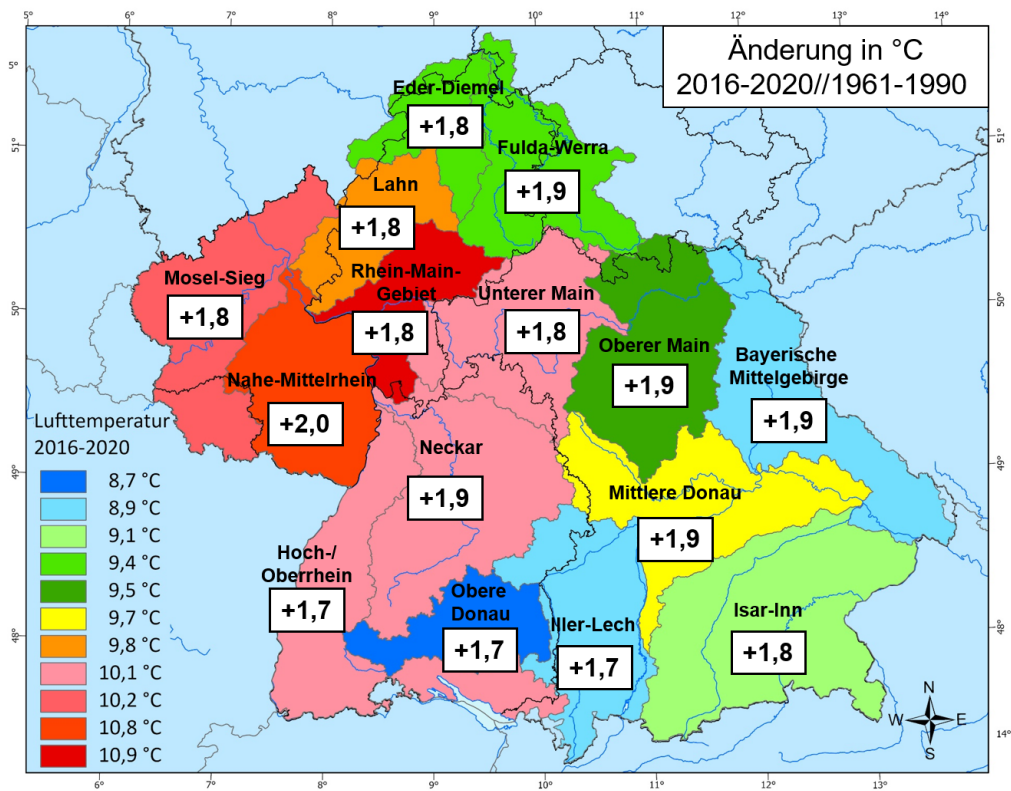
5°
6°
7°
8°
9°
10°
11°
12°
13°
14°

Änderung in °C
2016-2020//1961-1990

5°
51°
50°
49°
48°

51°
50°
49°
48°
14°

Eder-Diemel
+1,8

Fulda-Werra
+1,9

Lahn
+1,8

Mosel-Sieg
+1,8

Rhein-Main-Gebiet
+1,8

Unterer Main
+1,8

Oberer Main
+1,9

Bayerische Mittelgebirge
+1,9

Nahe-Mittelrhein
+2,0

Neckar
+1,9

Mittlere Donau
+1,9

Hoch-/Oberrhein
+1,7

Obere Donau
+1,7

Iller-Lech
+1,7

Isar-Inn
+1,8

Lufttemperatur
2016-2020

8,7 °C
8,9 °C
9,1 °C
9,4 °C
9,5 °C
9,7 °C
9,8 °C
10,1 °C
10,2 °C
10,8 °C
10,9 °C

N
W
E
S

6°
7°
8°
9°
10°
11°
12°
13°